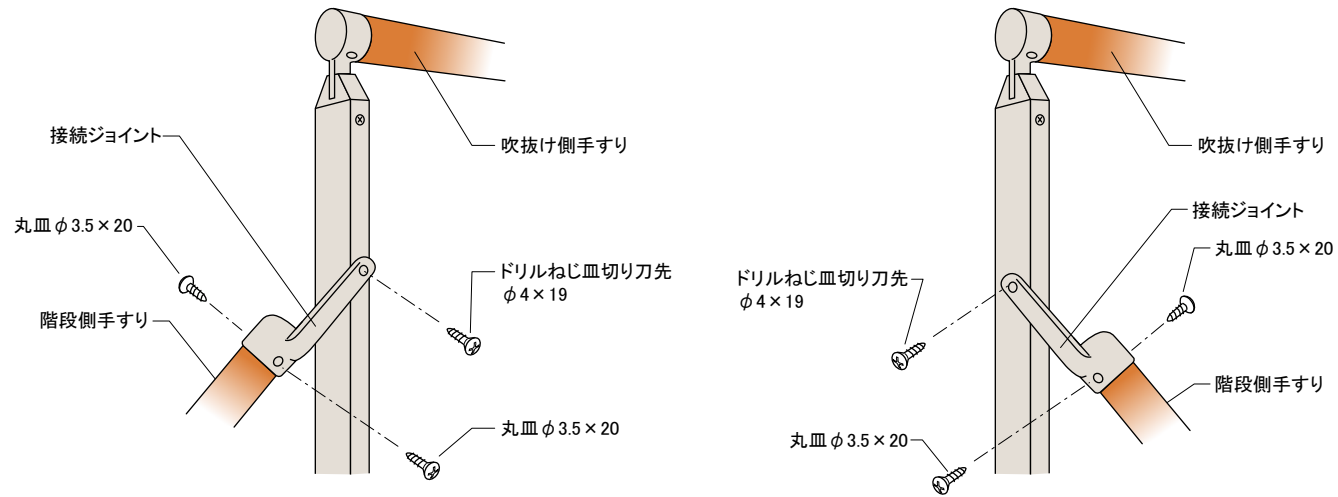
接続ジョイント

吹抜け側手すり

丸皿$\phi$3.5×20

ドリルねじ皿切り刀先
$\phi$4×19

階段側手すり

丸皿$\phi$3.5×20

吹抜け側手すり

接続ジョイント

丸皿$\phi$3.5×20

ドリルねじ皿切り刀先
$\phi$4×19

階段側手すり

丸皿$\phi$3.5×20